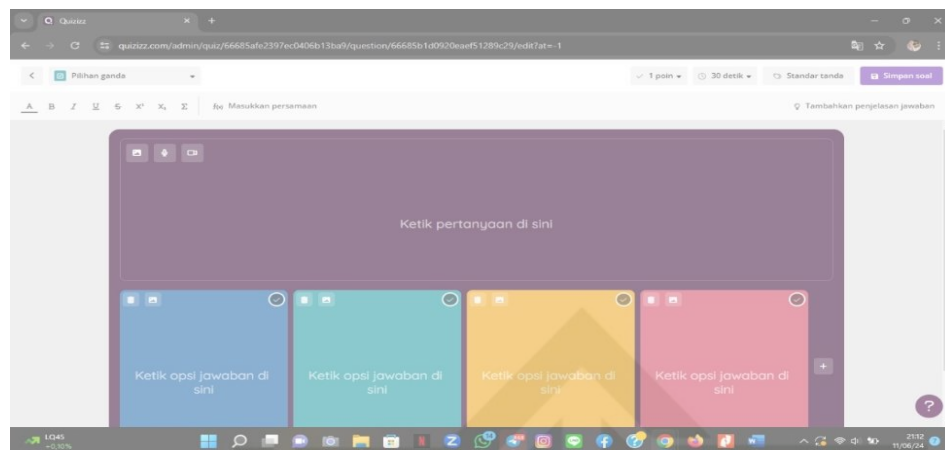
Quizizz
quizizz.com/admin/quiz/66685afe2397ec0406b13ba9/question/66685b1d0920eaef51289c29/edit?at=-1

Pilihan ganda
1 poin
30 detik
Standar tanda
Simpan soal

A B I U S $x^2$ $x_2$ Σ
fx Masukkan persamaan
Tambahkan penjelasan jawaban

Ketik pertanyaan di sini

Ketik opsi jawaban di sini
Ketik opsi jawaban di sini
Ketik opsi jawaban di sini
Ketik opsi jawaban di sini

+
?

LQ45
+0,10%
21:12
11/06/24